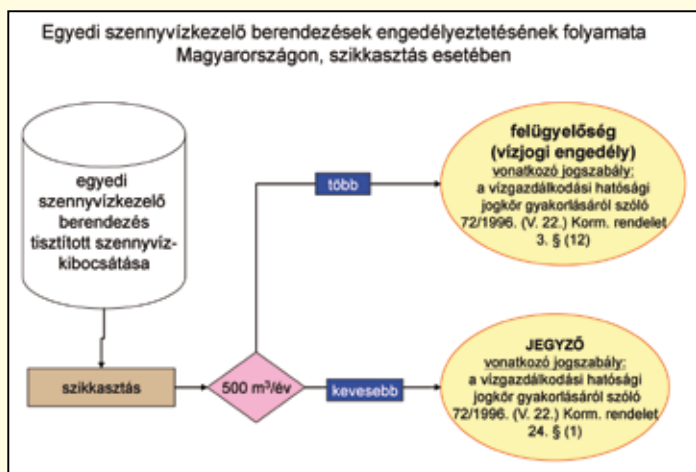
Egyedi szennyvízkezelő berendezések engedélyeztetésének folyamata Magyarországon, szikkasztás esetében

egyedi szennyvízkezelő berendezés tisztított szennyvízkibocsátása

szikkasztás

500 m$^3$/év

több

kevesebb

felügyelőség
(vízjogi engedély)
vonatkozó jogszabály:
a vízgazdálkodási hatósági jogkör gyakorlásáról szóló 72/1996. (V. 22.) Korm. rendelet 3. § (12)

JEGYZŐ
vonatkozó jogszabály:
a vízgazdálkodási hatósági jogkör gyakorlásáról szóló 72/1996. (V. 22.) Korm. rendelet 24. § (1)